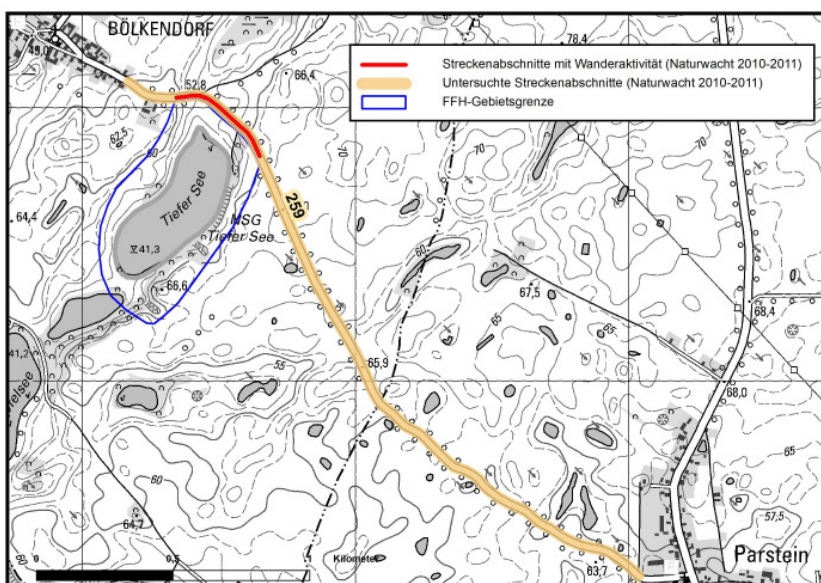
BÖLKENDORF

Streckenabschnitte mit Wanderaktivität (Naturwacht 2010-2011)
Untersuchte Streckenabschnitte (Naturwacht 2010-2011)
FFH-Gebietsgrenze

49,0
78,4
52,8
66,4
62,5
60
70
70
Tiefer See
NSG Tiefer See
259
64,4
41,3
66,6
60
67,5
65
65
68,4
41,2
55
65,9
68,0
65
60
57,5
64,7
0
0,5
Kilometer
63,7
Parstein